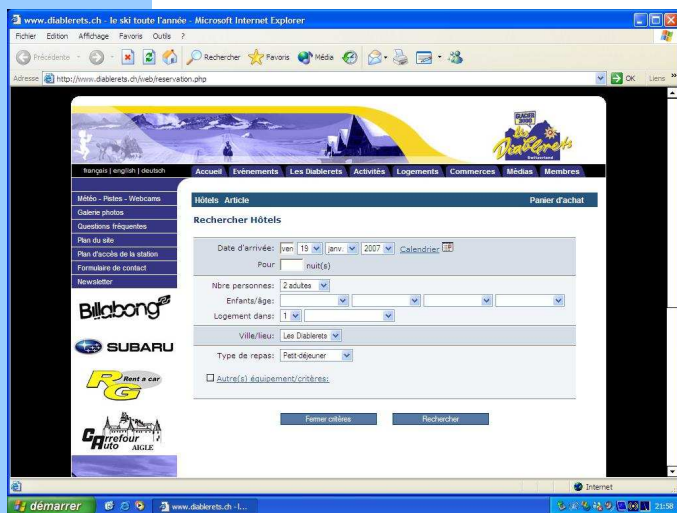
www.diablerets.ch - le ski toute l'année - Microsoft Internet Explorer

Fichier Edition Affichage Favoris Outils ?

Précédente Rechercher Favoris Média

Adresse http://www.diablerets.ch/web/reservation.php

OK Liens

GLACIER 3000 Les Diablerets Switzerland

français | english | deutsch

Accueil Evènements Les Diablerets Activités Logements Commerces Médias Membres

Météo - Pistes - Webcams
Galerie photos
Questions fréquentes
Plan du site
Plan d'accès de la station
Formulaire de contact
Newsletter

Billabong

SUBARU

RG Rent a car

Carrefour Auto AIGLE

Hôtels Article

Panier d'achat

Rechercher Hôtels

Date d'arrivée: ven 19 janv. 2007 Calendrier

Pour nuit(s)

Nbre personnes: 2 adultes

Enfants/âge:

Logement dans: 1

Ville/lieu: Les Diablerets

Type de repas: Petit-déjeuner

Autre(s) équipement/critères:

Fermer critères

Rechercher

Internet

démarrer

www.diablerets.ch - l...

21:58